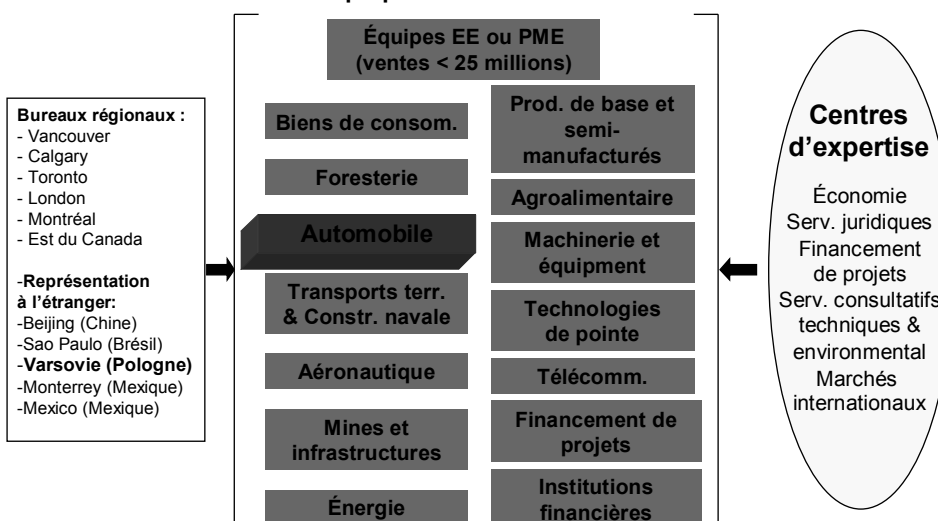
Équipes EE ou PME (ventes < 25 millions)

Bureaux régionaux :
- Vancouver
- Calgary
- Toronto
- London
- Montréal
- Est du Canada

-Représentation à l'étranger:
-Beijing (Chine)
-Sao Paulo (Brésil)
-Varsovie (Pologne)
-Monterrey (Mexique)
-Mexico (Mexique)

Biens de consom.

Foresterie

Automobile

Transports terr. & Constr. navale

Aéronautique

Mines et infrastructures

Énergie

Prod. de base et semi-manufacturés

Agroalimentaire

Machinerie et équipment

Technologies de pointe

Télécomm.

Financement de projets

Institutions financières

Centres d'expertise

Économie
Serv. juridiques
Financement de projets
Serv. consultatifs techniques & environmental
Marchés internationaux